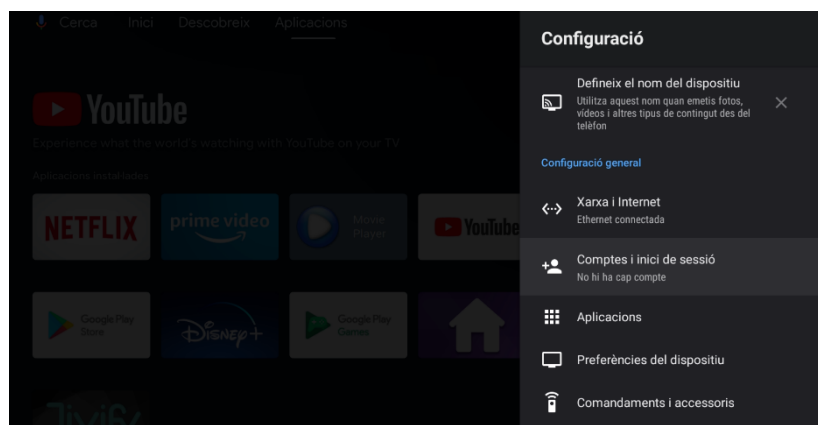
Cerca Inici Descobreix Aplicacions

YouTube

Experience what the world's watching with YouTube on your TV

Aplicacions instal·lades

NETFLIX prime video Movie Player YouTube

Google Play Store Disney+ Google Play Games

Configuració

Defineix el nom del dispositiu
Utilitza aquest nom quan emetis fotos, vídeos i altres tipus de contingut des del telèfon

Configuració general

Xarxa i Internet
Ethernet connectada

Comptes i inici de sessió
No hi ha cap compte

Aplicacions

Preferències del dispositiu

Comandaments i accessoris